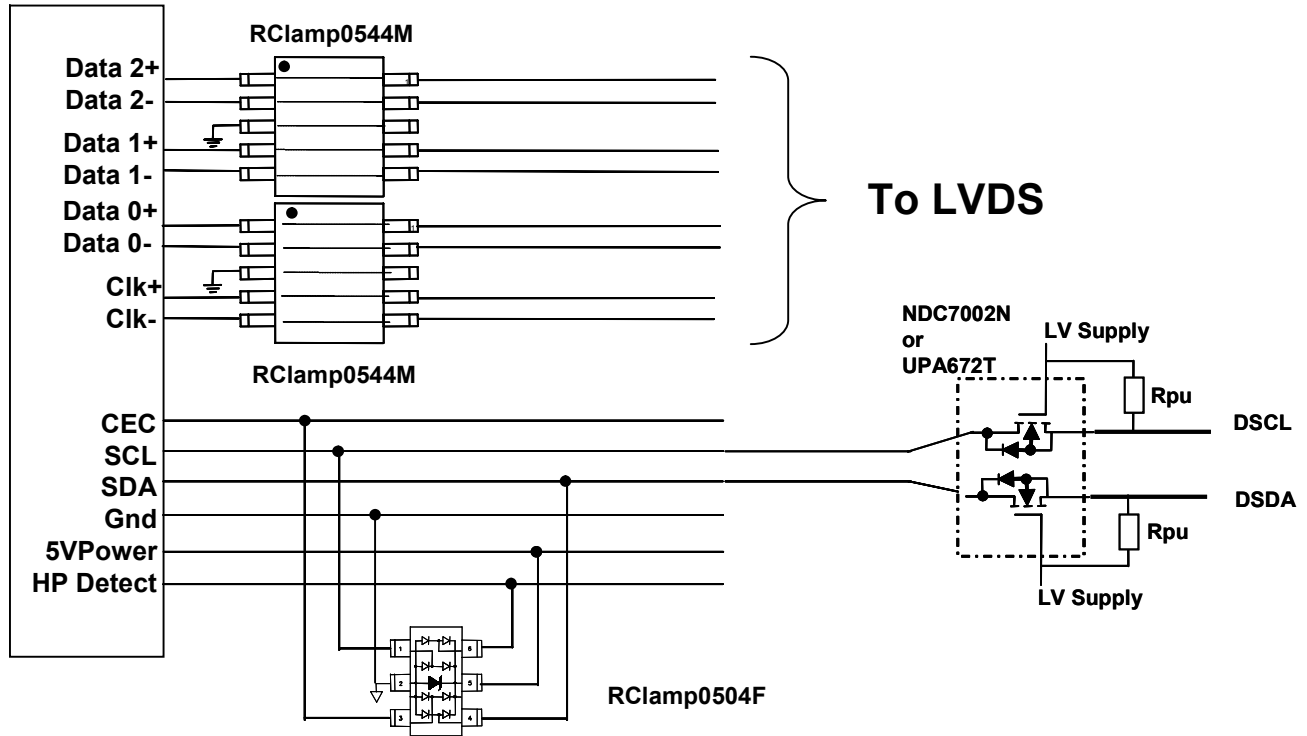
RClamp0544M

Data 2+
Data 2-
Data 1+
Data 1-
Data 0+
Data 0-
Clk+
Clk-

To LVDS

RClamp0544M

NDC7002N
or
UPA672T

LV Supply

Rpu

CEC
SCL
SDA
Gnd
5VPower
HP Detect

DSCL

DSDA

Rpu

LV Supply

1
2
3
6
5
4

RClamp0504F